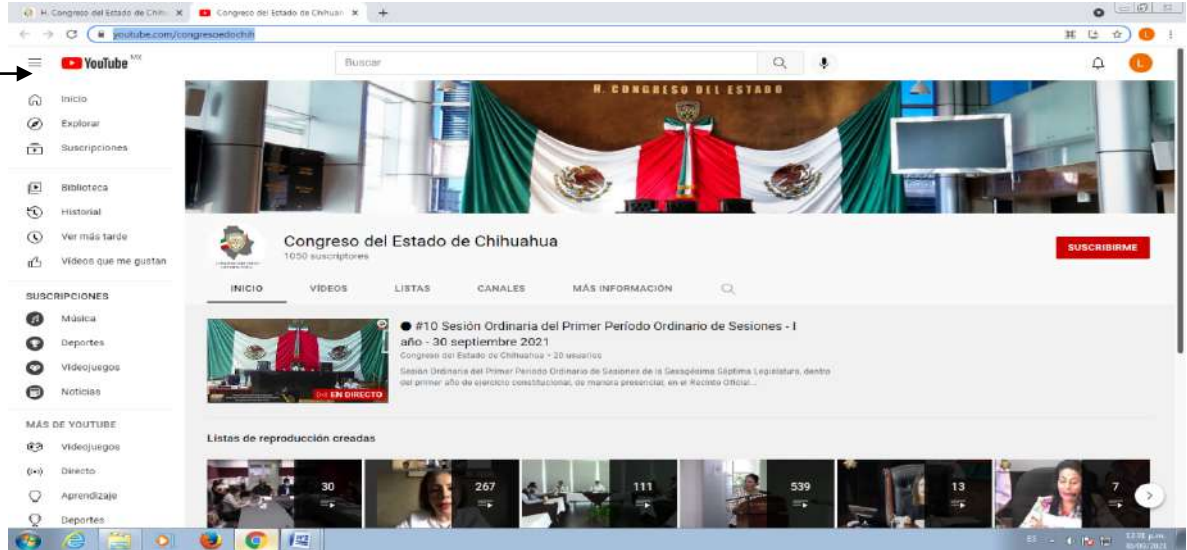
H. Congreso del Estado de Chih ×
Congreso del Estado de Chihuah ×
+

youtube.com/congresoedochih

YouTube MX

Buscar

Inicio
Explorar
Suscripciones

Biblioteca
Historial
Ver más tarde
Videos que me gustan

SUSCRIPCIONES
Música
Deportes
Videojuegos
Noticias

MÁS DE YOUTUBE
Videojuegos
Directo
Aprendizaje
Deportes

H. CONGRESO DEL ESTADO

Congreso del Estado de Chihuahua
1050 suscriptores

SUSCRIBIRME

INICIO
VIDEOS
LISTAS
CANALES
MÁS INFORMACIÓN

EN DIRECTO

#10 Sesión Ordinaria del Primer Período Ordinario de Sesiones - I año - 30 septiembre 2021
Congreso del Estado de Chihuahua • 20 usuarios
Sesión Ordinaria del Primer Período Ordinario de Sesiones de la Sexagésima Séptima Legislatura, dentro del primer año de ejercicio constitucional, de manera presencial, en el Recinto Oficial...

Listas de reproducción creadas

30
267
111
539
13
7